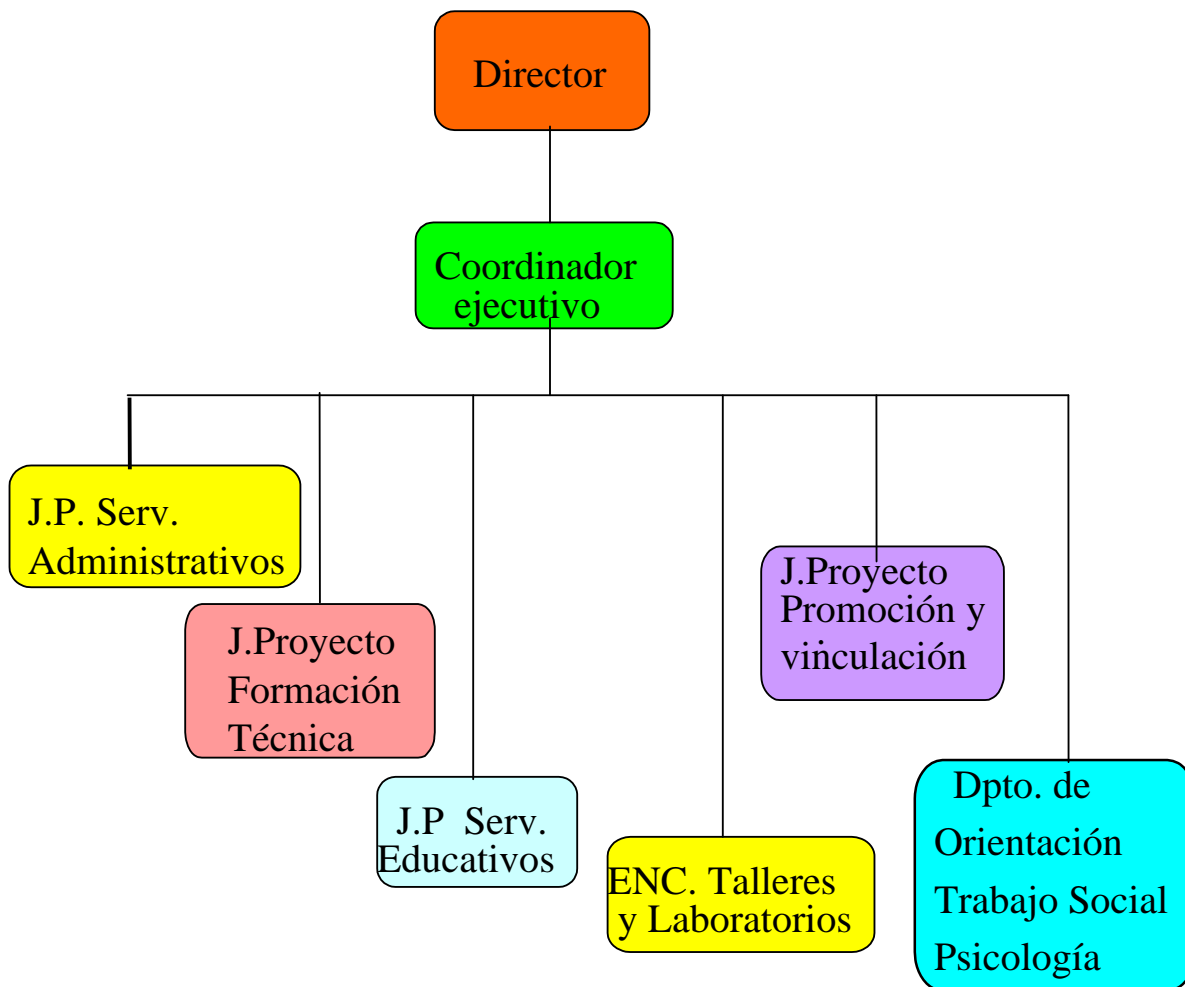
Director

Coordinador ejecutivo

J.P. Serv. Administrativos

J.Proyecto Formación Técnica

J.P Serv. Educativos

ENC. Talleres y Laboratorios

J.Proyecto Promoción y vinculación

Dpto. de Orientación Trabajo Social Psicología